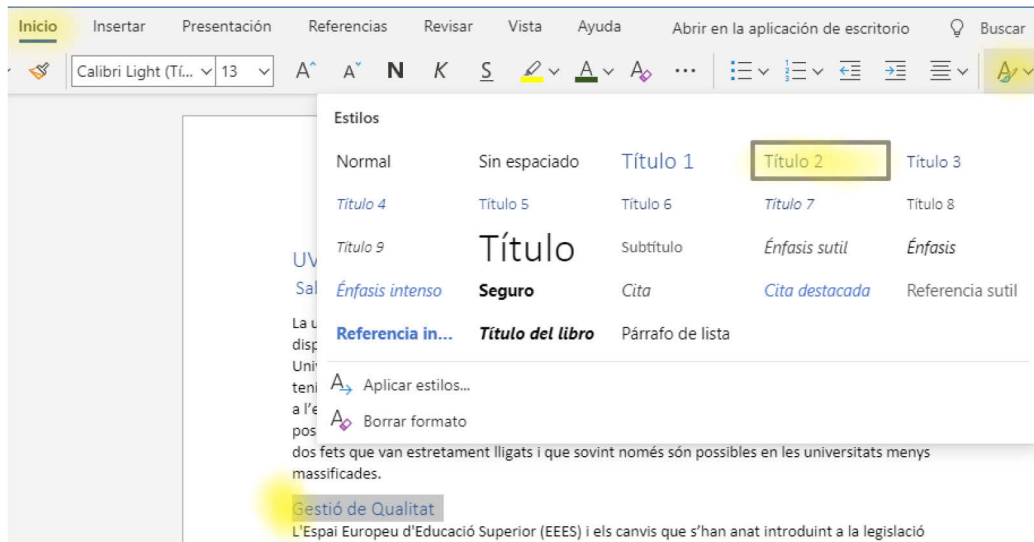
Inicio Insertar Presentación Referencias Revisar Vista Ayuda Abrir en la aplicación de escritorio Buscar

Calibri Light (Tí... 13 N K S

Estilos

Normal Sin espaciado Título 1 Título 2 Título 3

Título 4 Título 5 Título 6 Título 7 Título 8

Título 9 Título Subtítulo Énfasis sutil Énfasis

Énfasis intenso Seguro Cita Cita destacada Referencia sutil

Referencia in... Título del libro Párrafo de lista

Aplicar estilos...

Borrar formato

UV

Sal

La u disp Uni teni a l'e pos dos fets que van estretament lligats i que sovint només són possibles en les universitats menys massificades.

Gestió de Qualitat

L'Espai Europeu d'Educació Superior (EEES) i els canvis que s'han anat introduint a la legislació